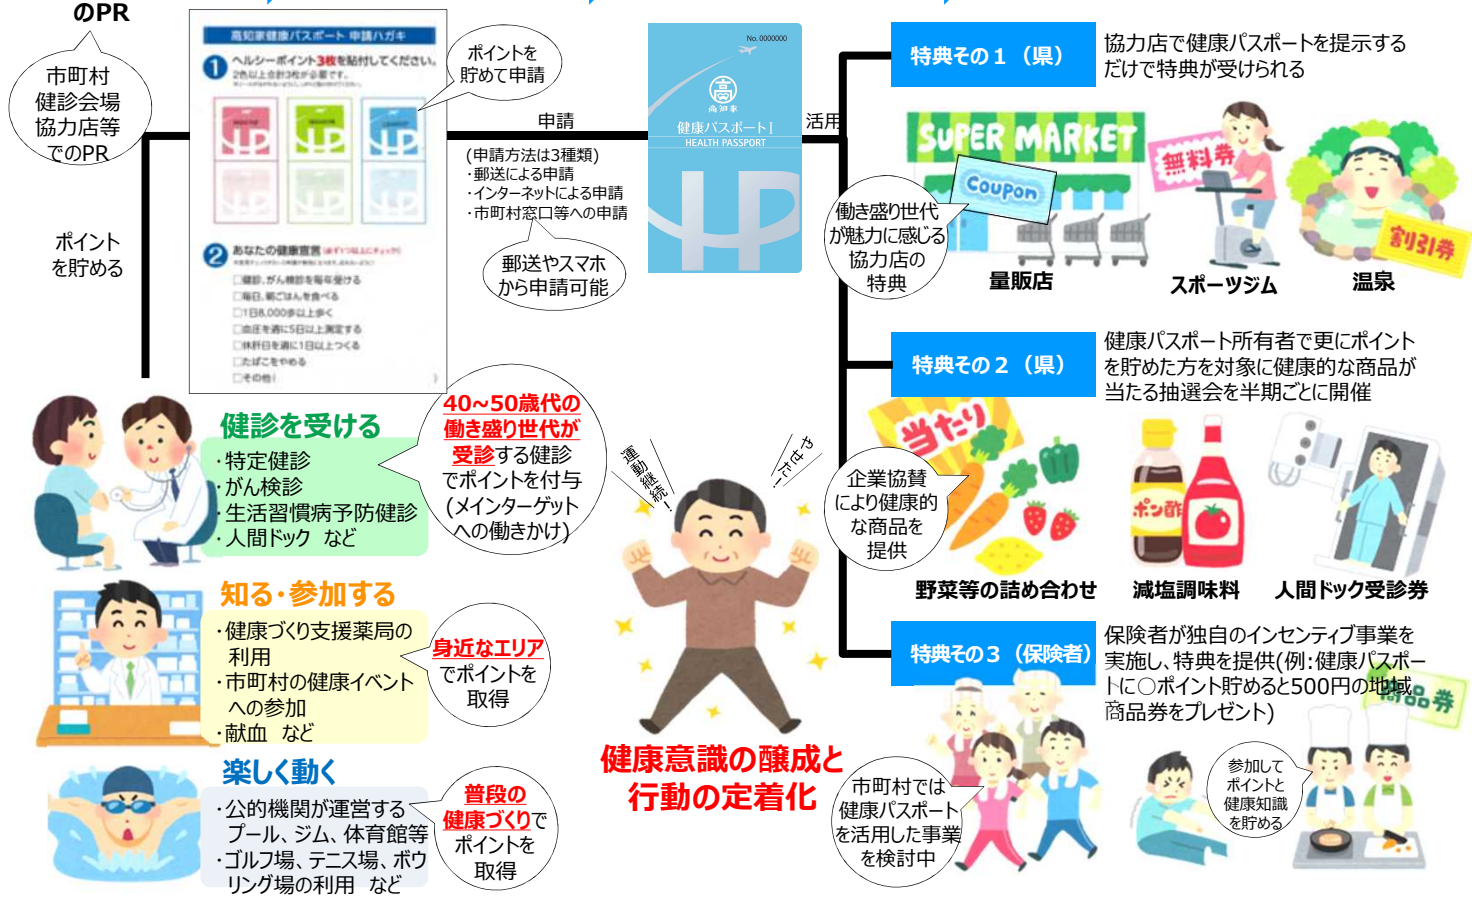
のPR

市町村健診会場協力店等でのPR

ポイントを貯める

高知家健康パスポート 申請ハガキ

1 ヘルシーポイント3枚を貼付してください。

2 あなたの健康宣言

ポイントを貯めて申請

申請

(申請方法は3種類)
・郵送による申請
・インターネットによる申請
・市町村窓口等への申請

郵送やスマホから申請可能

No.0000000

高知家

健康パスポートⅠ
HEALTH PASSPORT

活用

特典その１（県）

協力店で健康パスポートを提示するだけで特典が受けられる

SUPER MARKET

Coupon

無料券

割引券

働き盛り世代が魅力に感じる協力店の特典

量販店

スポーツジム

温泉

特典その２（県）

健康パスポート所有者で更にポイントを貯めた方を対象に健康的な商品が当たる抽選会を半期ごとに開催

当たり

ポン酢

企業協賛により健康的な商品を提供

野菜等の詰め合わせ

減塩調味料

人間ドック受診券

特典その３（保険者）

保険者が独自のインセンティブ事業を実施し、特典を提供(例:健康パスポートに〇ポイント貯めると500円の地域商品券をプレゼント)

商品券

市町村では健康パスポートを活用した事業を検討中

参加してポイントと健康知識を貯める

健診を受ける

・特定健診
・がん検診
・生活習慣病予防健診
・人間ドック　など

40~50歳代の働き盛り世代が受診する健診でポイントを付与(メインターゲットへの働きかけ)

知る・参加する

・健康づくり支援薬局の利用
・市町村の健康イベントへの参加
・献血　など

身近なエリアでポイントを取得

楽しく動く

・公的機関が運営するプール、ジム、体育館等
・ゴルフ場、テニス場、ボウリング場の利用　など

普段の健康づくりでポイントを取得

運動継続!

やせた!

健康意識の醸成と行動の定着化